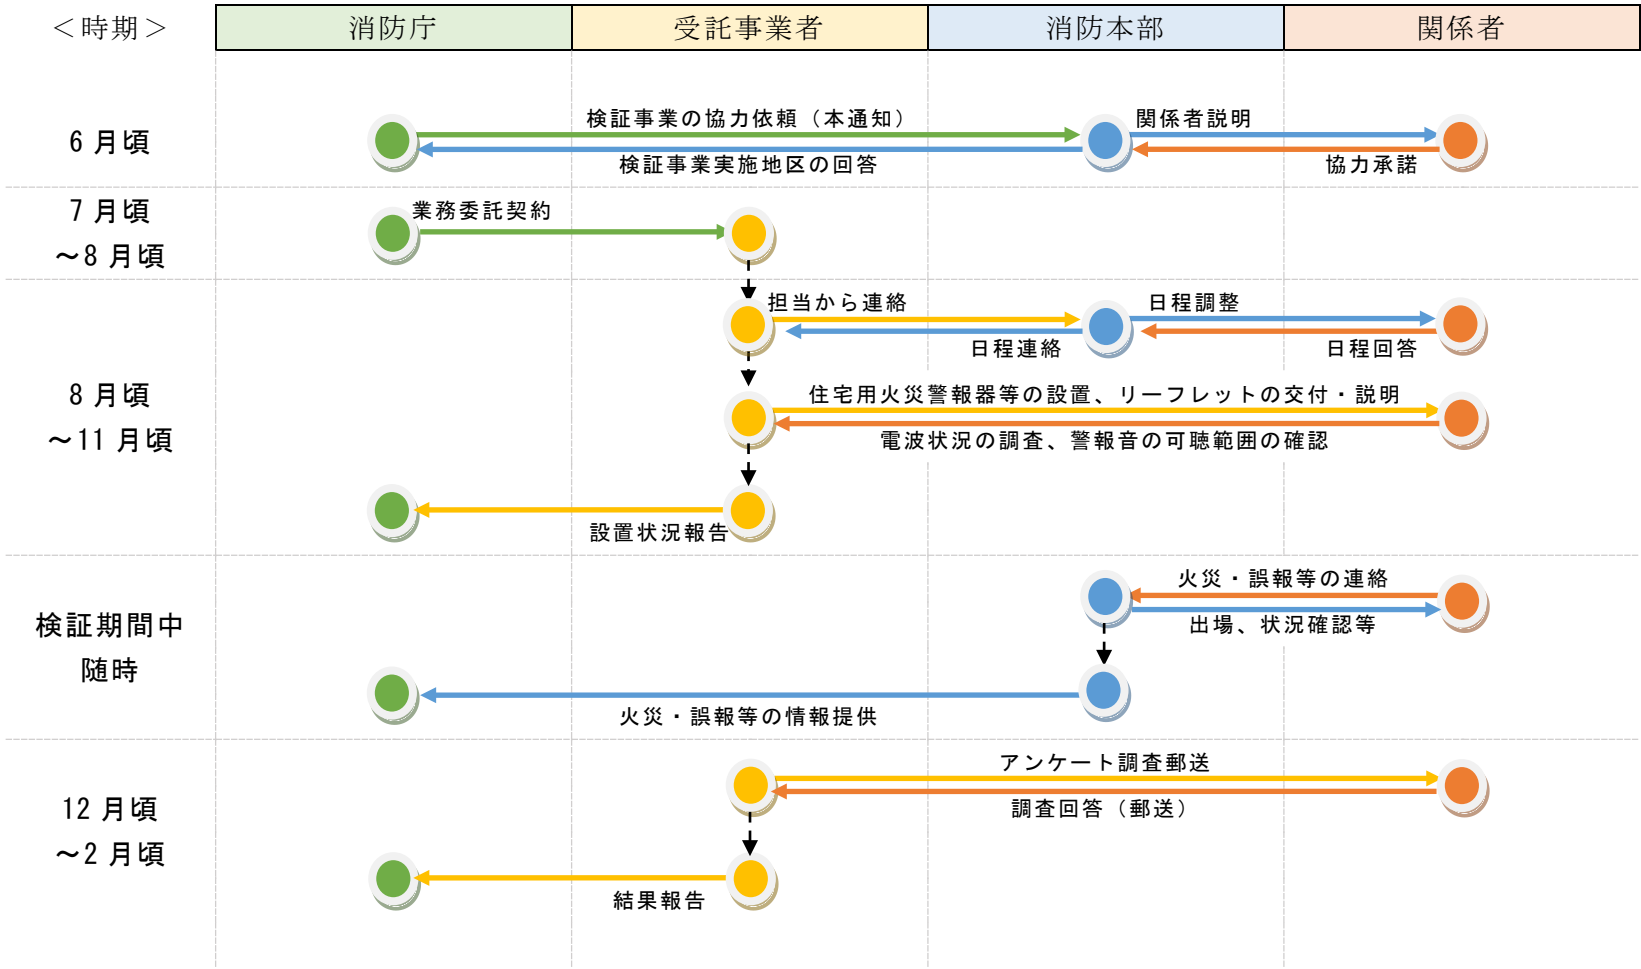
＜時期＞

| 消防庁 | 受託事業者 | 消防本部 | 関係者 |
|---|---|---|---|

6 月頃

検証事業の協力依頼（本通知）

検証事業実施地区の回答

関係者説明

協力承諾

7 月頃
～8 月頃

業務委託契約

8 月頃
～11 月頃

担当から連絡

日程連絡

日程調整

日程回答

住宅用火災警報器等の設置、リーフレットの交付・説明

電波状況の調査、警報音の可聴範囲の確認

設置状況報告

検証期間中
随時

火災・誤報等の連絡

出場、状況確認等

火災・誤報等の情報提供

12 月頃
～2 月頃

アンケート調査郵送

調査回答（郵送）

結果報告